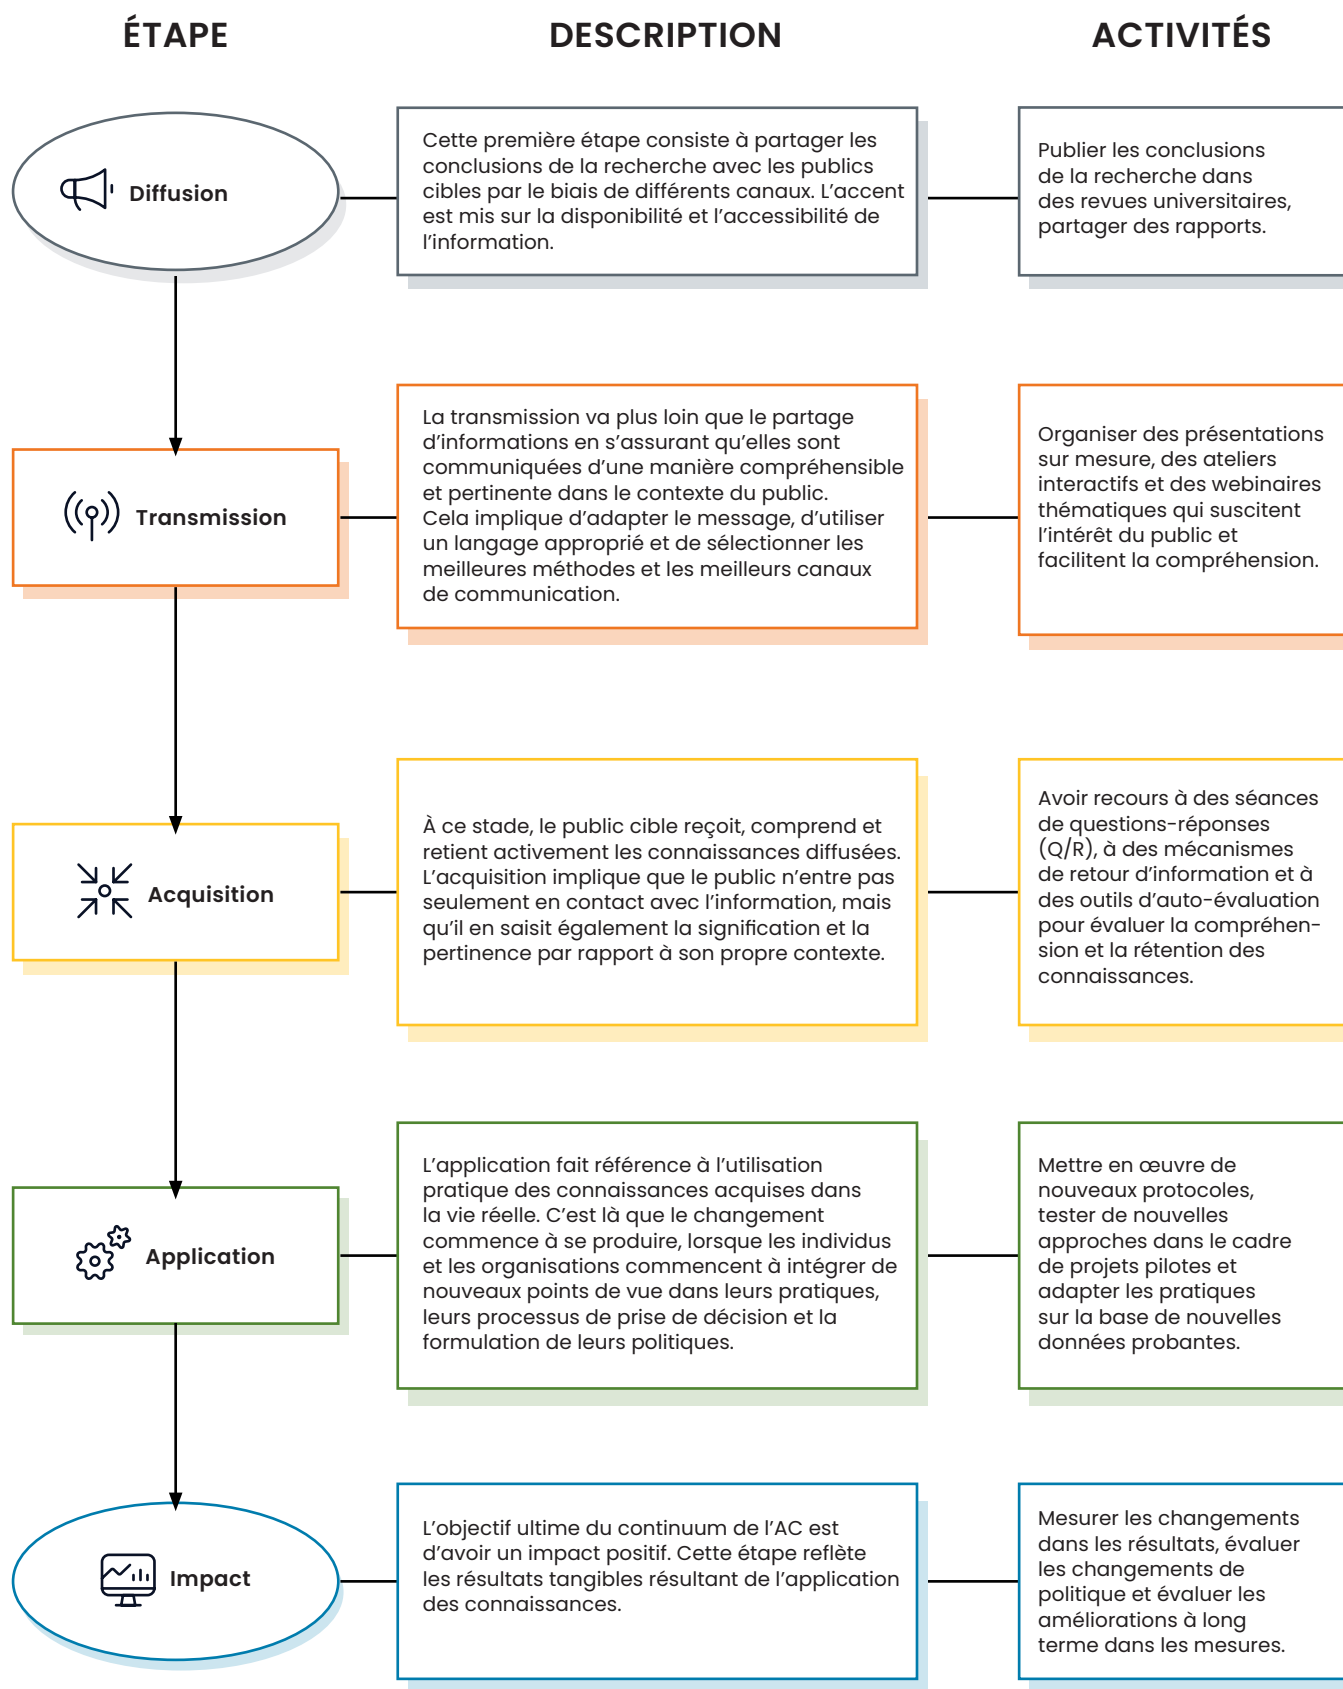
ÉTAPE

DESCRIPTION

ACTIVITÉS

Diffusion

Cette première étape consiste à partager les conclusions de la recherche avec les publics cibles par le biais de différents canaux. L'accent est mis sur la disponibilité et l'accessibilité de l'information.

Publier les conclusions de la recherche dans des revues universitaires, partager des rapports.

Transmission

La transmission va plus loin que le partage d'informations en s'assurant qu'elles sont communiquées d'une manière compréhensible et pertinente dans le contexte du public. Cela implique d'adapter le message, d'utiliser un langage approprié et de sélectionner les meilleures méthodes et les meilleurs canaux de communication.

Organiser des présentations sur mesure, des ateliers interactifs et des webinaires thématiques qui suscitent l'intérêt du public et facilitent la compréhension.

Acquisition

À ce stade, le public cible reçoit, comprend et retient activement les connaissances diffusées. L'acquisition implique que le public n'entre pas seulement en contact avec l'information, mais qu'il en saisit également la signification et la pertinence par rapport à son propre contexte.

Avoir recours à des séances de questions-réponses (Q/R), à des mécanismes de retour d'information et à des outils d'auto-évaluation pour évaluer la compréhension et la rétention des connaissances.

Application

L'application fait référence à l'utilisation pratique des connaissances acquises dans la vie réelle. C'est là que le changement commence à se produire, lorsque les individus et les organisations commencent à intégrer de nouveaux points de vue dans leurs pratiques, leurs processus de prise de décision et la formulation de leurs politiques.

Mettre en œuvre de nouveaux protocoles, tester de nouvelles approches dans le cadre de projets pilotes et adapter les pratiques sur la base de nouvelles données probantes.

Impact

L'objectif ultime du continuum de l'AC est d'avoir un impact positif. Cette étape reflète les résultats tangibles résultant de l'application des connaissances.

Mesurer les changements dans les résultats, évaluer les changements de politique et évaluer les améliorations à long terme dans les mesures.